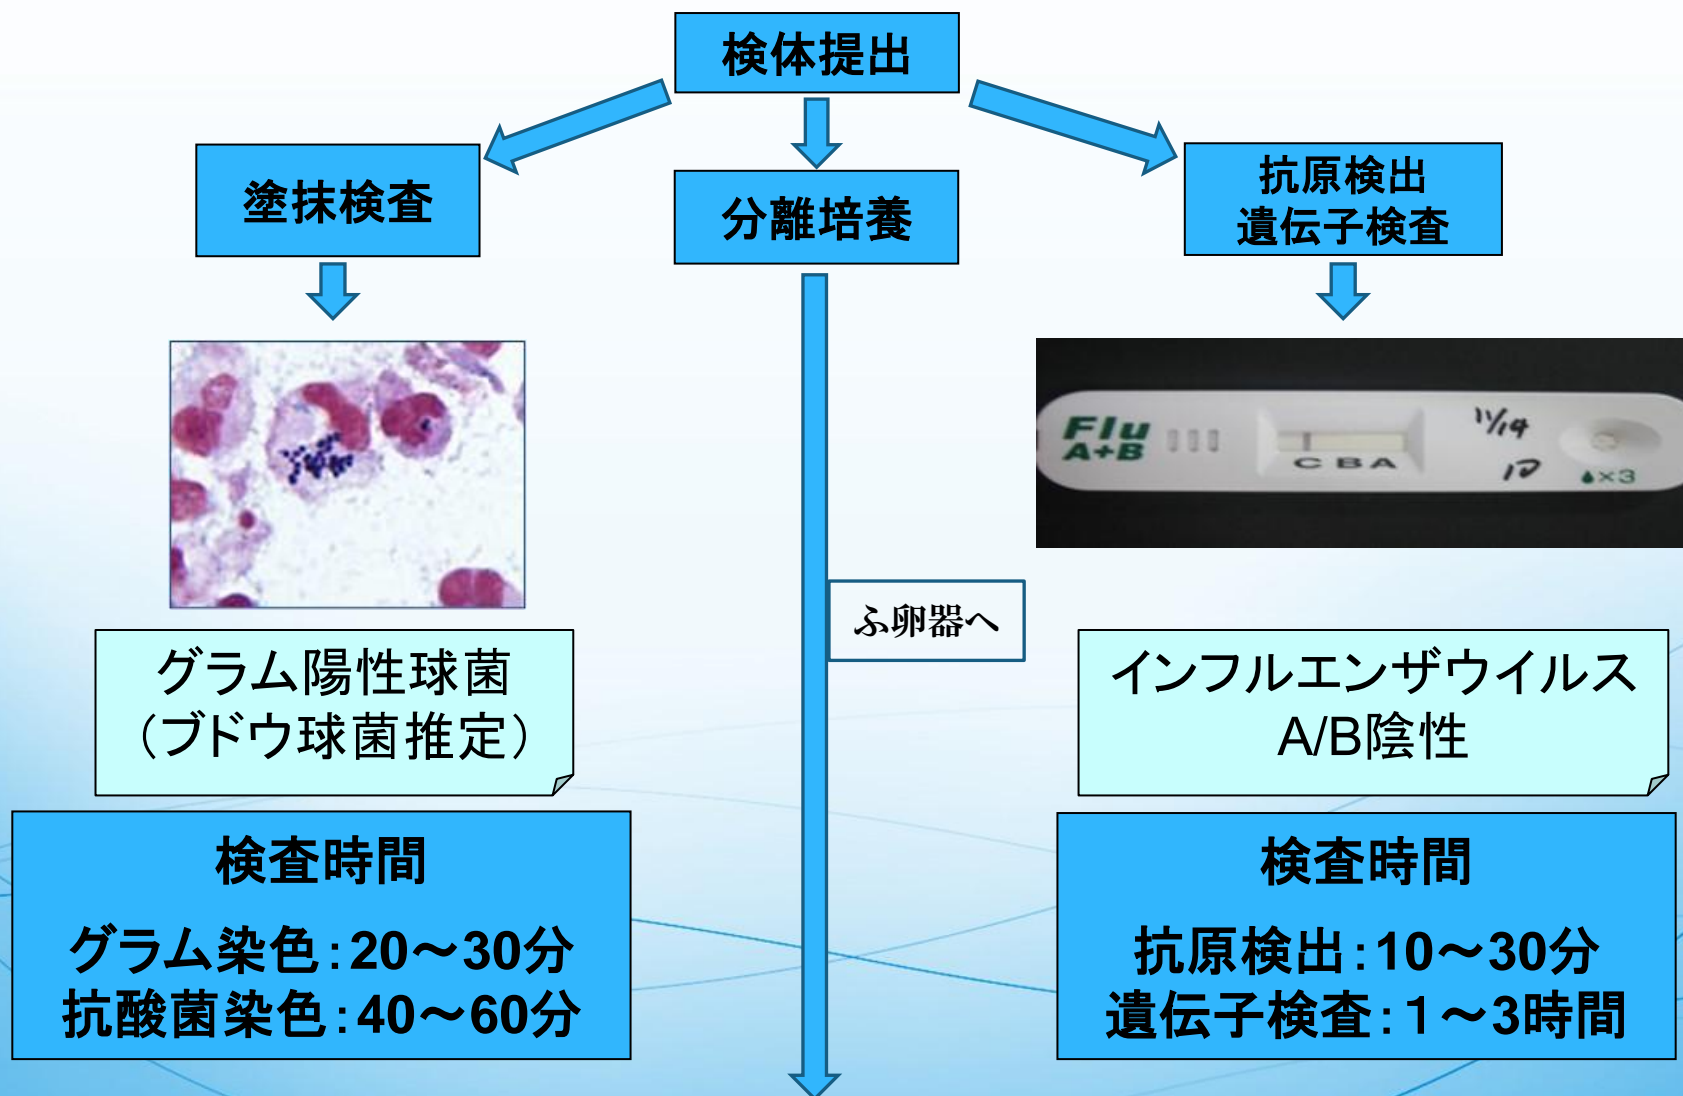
検体提出

塗抹検査

分離培養

抗原検出
遺伝子検査

Flu
A+B

C B A

11/14
17
×3

ふ卵器へ

グラム陽性球菌
(ブドウ球菌推定)

インフルエンザウイルス
A/B陰性

検査時間

グラム染色:20～30分
抗酸菌染色:40～60分

検査時間

抗原検出:10～30分
遺伝子検査:1～3時間